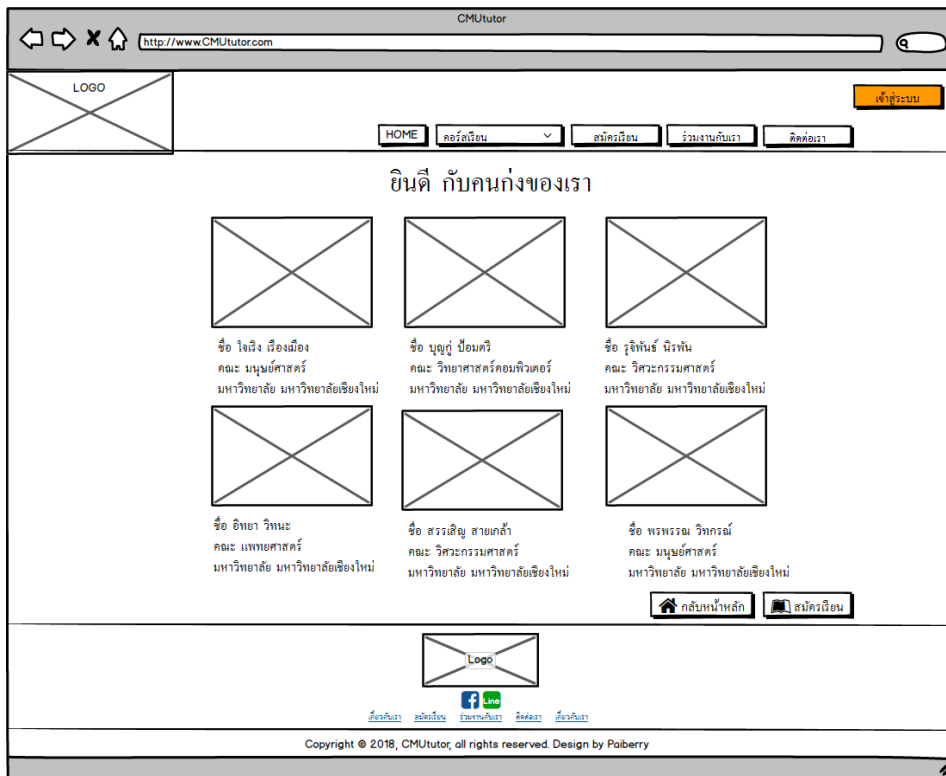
CMUtutor

http://www.CMUtutor.com

LOGO

เข้าสู่ระบบ

HOME | คอร์สเรียน | สมัครเรียน | ร่วมงานกับเรา | ติดต่อเรา

ยินดี กับคนเก่งของเรา

ชื่อ ใจเริง เรืองเมือง
คณะ มนุษย์ศาสตร์
มหาวิทยาลัย มหาวิทยาลัยเชียงใหม่

ชื่อ บุญกู่ ป้อมศรี
คณะ วิทยาศาสตร์คอมพิวเตอร์
มหาวิทยาลัย มหาวิทยาลัยเชียงใหม่

ชื่อ รุจิพันธ์ นิรพัน
คณะ วิศวะกรรมศาสตร์
มหาวิทยาลัย มหาวิทยาลัยเชียงใหม่

ชื่อ อิทยา วิทนะ
คณะ แพทยศาสตร์
มหาวิทยาลัย มหาวิทยาลัยเชียงใหม่

ชื่อ สรรเสิญ สายเกล้า
คณะ วิศวะกรรมศาสตร์
มหาวิทยาลัย มหาวิทยาลัยเชียงใหม่

ชื่อ พรพรรณ วิทกรณ์
คณะ มนุษย์ศาสตร์
มหาวิทยาลัย มหาวิทยาลัยเชียงใหม่

กลับหน้าหลัก | สมัครเรียน

Logo

Line

เกี่ยวกับเรา สมัครเรียน ร่วมงานกับเรา ติดต่อเรา เกี่ยวกับเรา

Copyright © 2018, CMUtutor, all rights reserved. Design by Paiberry